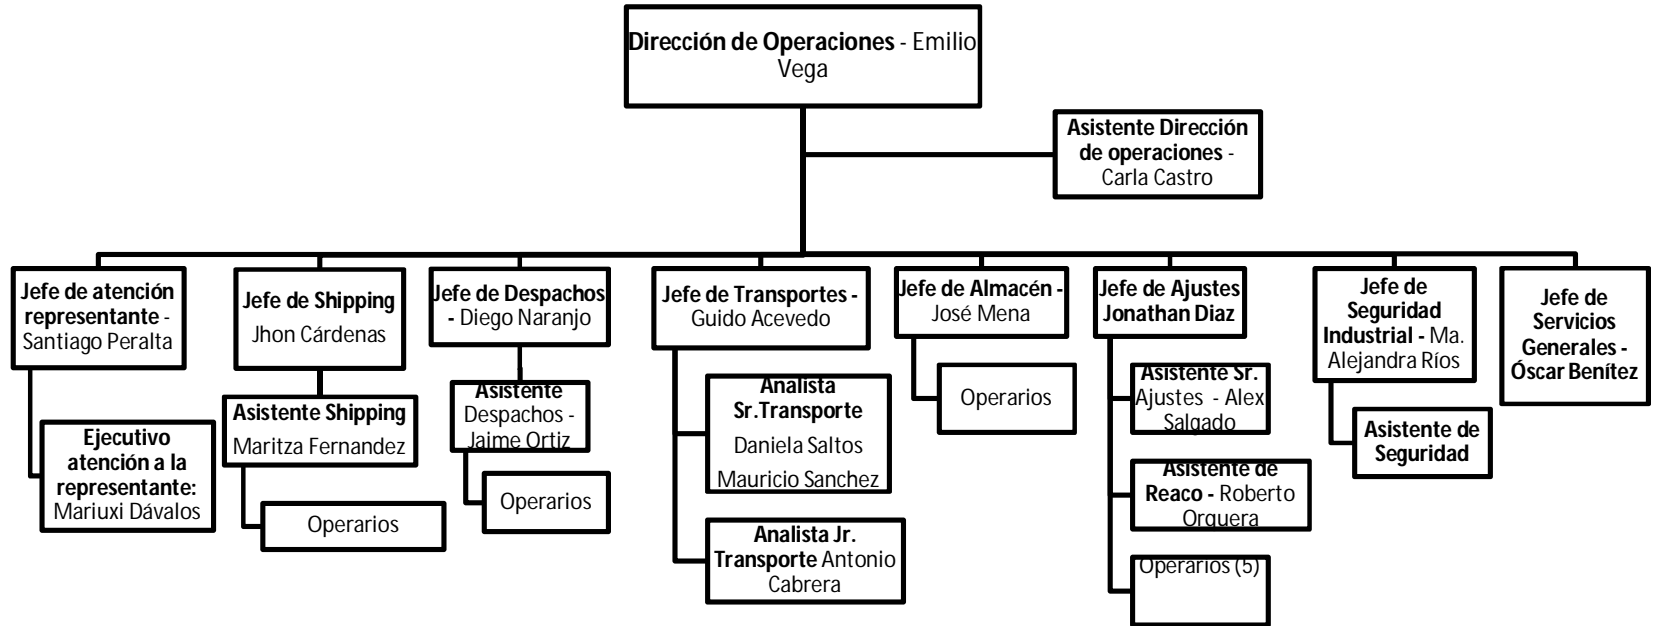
**Dirección de Operaciones** - Emilio Vega

**Asistente Dirección de operaciones** - Carla Castro

**Jefe de atención representante** - Santiago Peralta

**Ejecutivo atención a la representante:** Mariuxi Dávalos

**Jefe de Shipping** Jhon Cárdenas

**Asistente Shipping** Maritza Fernandez

Operarios

**Jefe de Despachos** - Diego Naranjo

**Asistente** Despachos - Jaime Ortiz

Operarios

**Jefe de Transportes** - Guido Acevedo

**Analista Sr.Transporte** Daniela Saltos Mauricio Sanchez

**Analista Jr. Transporte** Antonio Cabrera

**Jefe de Almacén** - José Mena

Operarios

**Jefe de Ajustes Jonathan Diaz**

**Asistente Sr.** Ajustes - Alex Salgado

**Asistente de Reaco** - Roberto Orquera

Operarios (5)

**Jefe de Seguridad Industrial** - Ma. Alejandra Ríos

**Asistente de Seguridad**

**Jefe de Servicios Generales - Óscar Benítez**